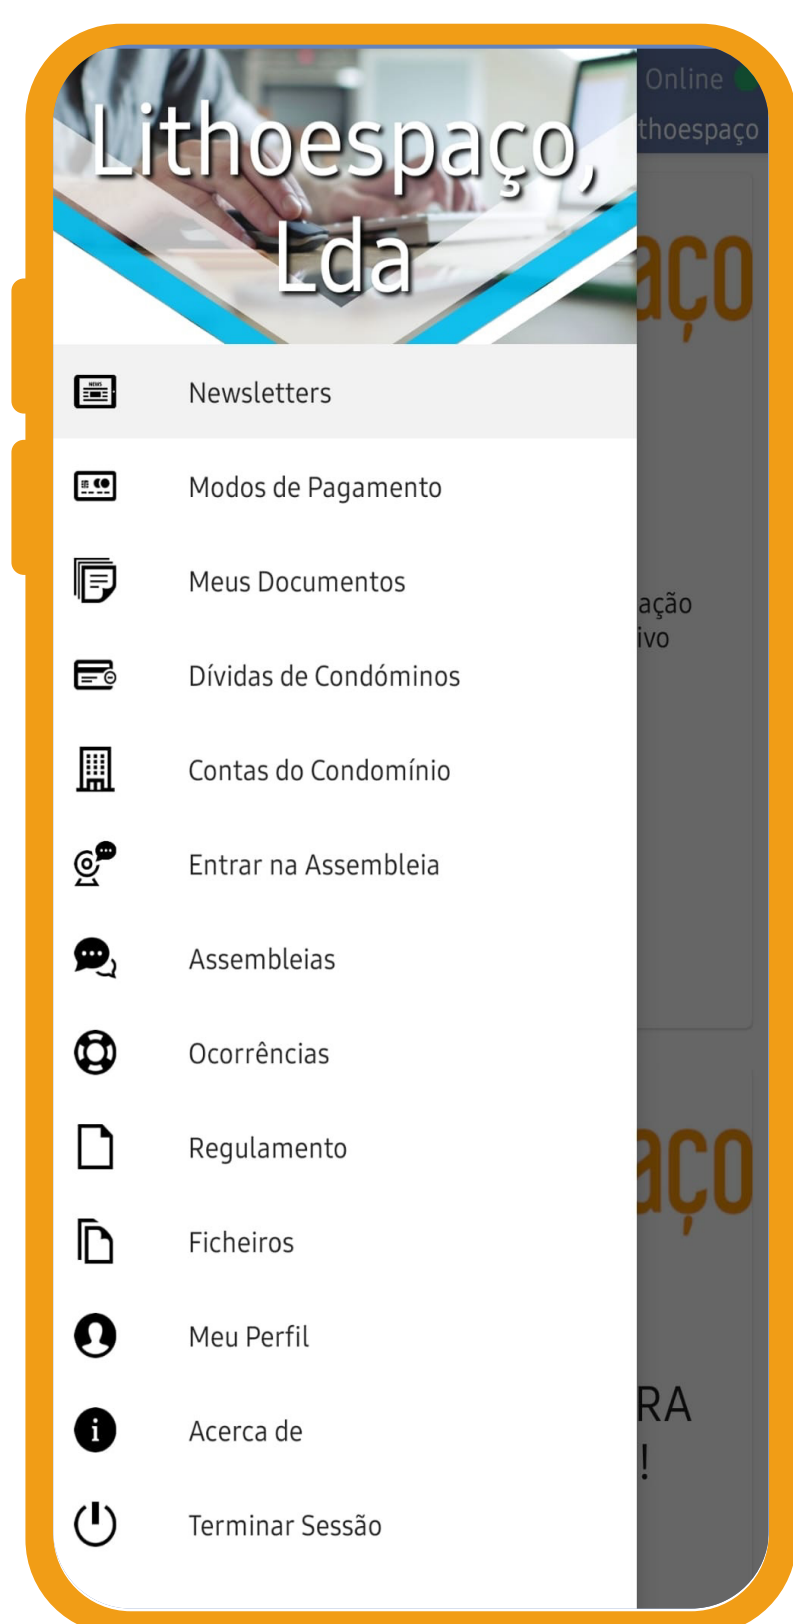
Lithoespaço, Lda

Online
thoespaço

aço

ação
ivo

aço

RA
!

NEWS

Newsletters

Modos de Pagamento

Meus Documentos

Dívidas de Condóminos

Contas do Condomínio

Entrar na Assembleia

Assembleias

Ocorrências

Regulamento

Ficheiros

Meu Perfil

Acerca de

Terminar Sessão